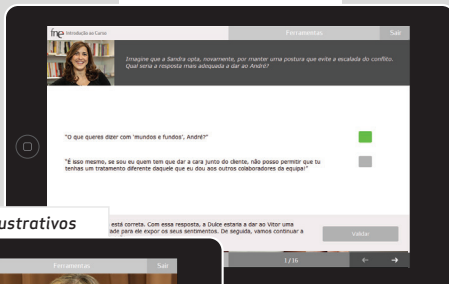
fne Introdução ao Curso

Ferramentas

Sair

Imagine que a Sandra opta, novamente, por manter uma postura que evite a escalada do conflito. Qual seria a resposta mais adequada a dar ao André?

"O que queres dizer com 'mundos e fundos', André?"

"É isso mesmo, se sou eu quem tem que dar a cara junto do cliente, não posso permitir que tu tenhas um tratamento diferente daquele que eu dou aos outros colaboradores da equipa!"

ustrativos

está correta. Com essa resposta, a Dulce estaria a dar ao Vitor uma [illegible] para se expor os seus sentimentos. De seguida, vamos continuar a

Validar

1/16

Ferramentas

Sair